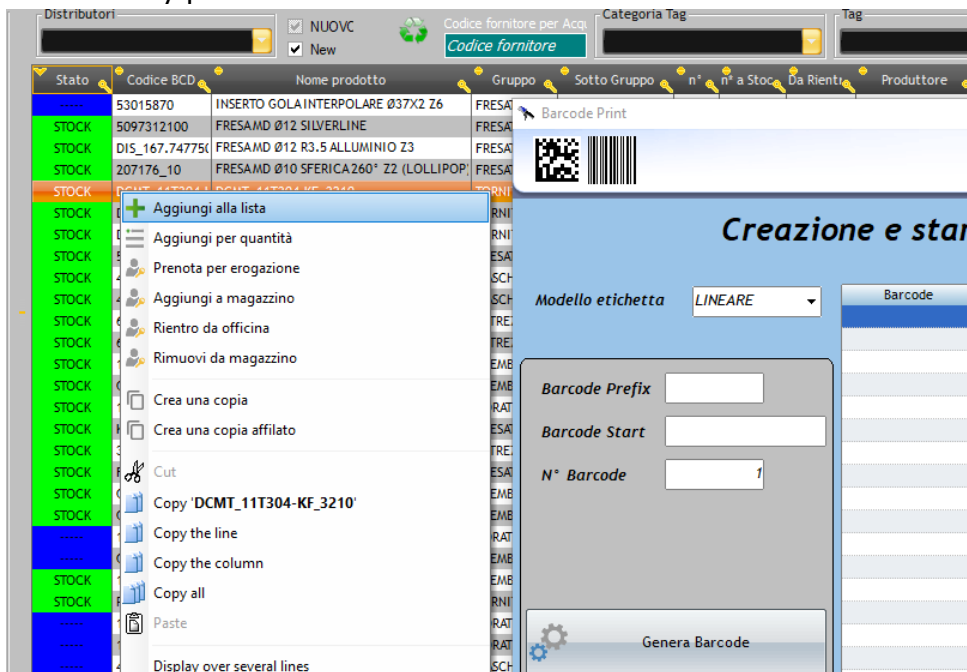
Distributori
NUOVC
New
Codice fornitore per Acq
Codice fornitore
Categoria Tag
Tag

| Stato | Codice BCD | Nome prodotto | Gruppo | Sotto Gruppo | n° | n° a Stoc | Da Rient | Produttore |
|---|---|---|---|---|---|---|---|---|
| ----- | 53015870 | INSERTO GOLA INTERPOLARE Ø37X2 Z6 | FRESA | | | | | |
| STOCK | 5097312100 | FRESAMD Ø12 SILVERLINE | FRESA | | | | | |
| STOCK | DIS_167.74775( | FRESAMD Ø12 R3.5 ALLUMINIO Z3 | FRESA | | | | | |
| STOCK | 207176_10 | FRESAMD Ø10 SFERICA260° Z2 (LOLLIPOP) | FRESA | | | | | |
| STOCK | DCMT_11T304 | DCMT_11T304-KF_3210 | TORNI | | | | | |

Aggiungi alla lista
Aggiungi per quantità
Prenota per erogazione
Aggiungi a magazzino
Rientro da officina
Rimuovi da magazzino
Crea una copia
Crea una copia affilato
Cut
Copy 'DCMT_11T304-KF_3210'
Copy the line
Copy the column
Copy all
Paste
Display over several lines

Barcode Print
Creazione e star
Modello etichetta
LINEARE
Barcode
Barcode Prefix
Barcode Start
N° Barcode
1
Genera Barcode